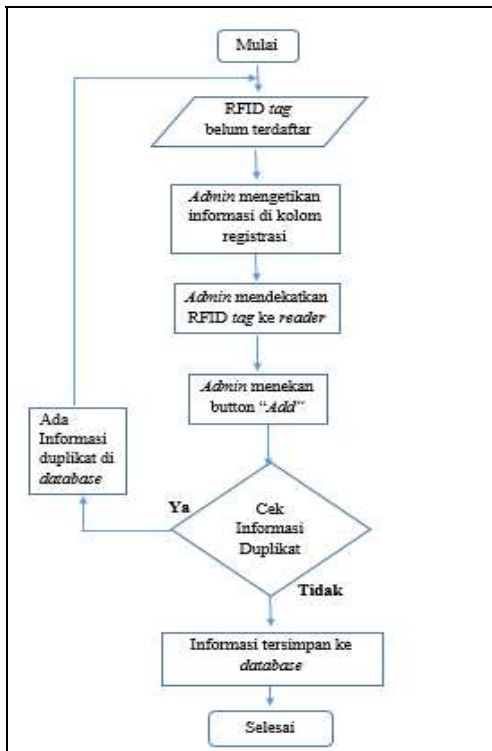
Mulai

RFID tag belum terdaftar

Admin mengetikan informasi di kolom registrasi

Admin mendekatkan RFID tag ke reader

Admin menekan button "Add"

Ada Informasi duplikat di database

Ya

Cek Informasi Duplikat

Tidak

Informasi tersimpan ke database

Selesai